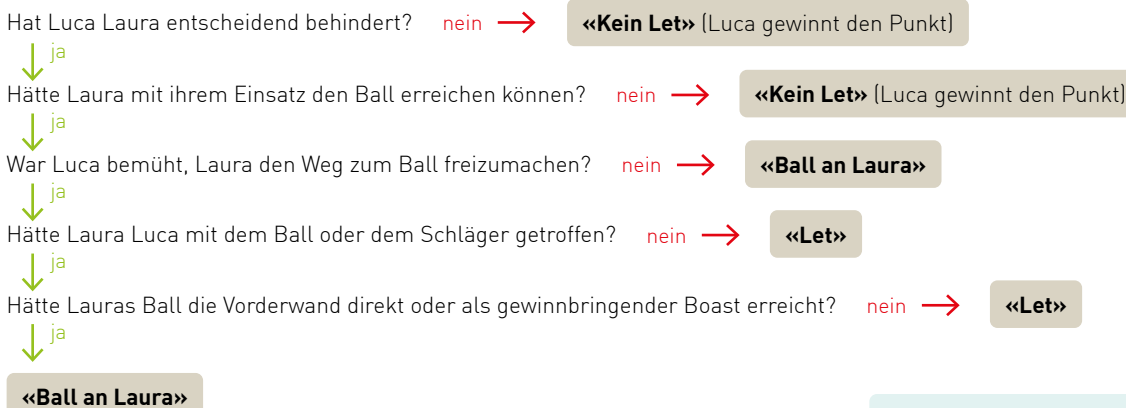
Hat Luca Laura entscheidend behindert? nein → **«Kein Let»** (Luca gewinnt den Punkt)

ja

Hätte Laura mit ihrem Einsatz den Ball erreichen können? nein → **«Kein Let»** (Luca gewinnt den Punkt)

ja

War Luca bemüht, Laura den Weg zum Ball freizumachen? nein → **«Ball an Laura»**

ja

Hätte Laura Luca mit dem Ball oder dem Schläger getroffen? nein → **«Let»**

ja

Hätte Lauras Ball die Vorderwand direkt oder als gewinnbringender Boast erreicht? nein → **«Let»**

ja

**«Ball an Laura»**